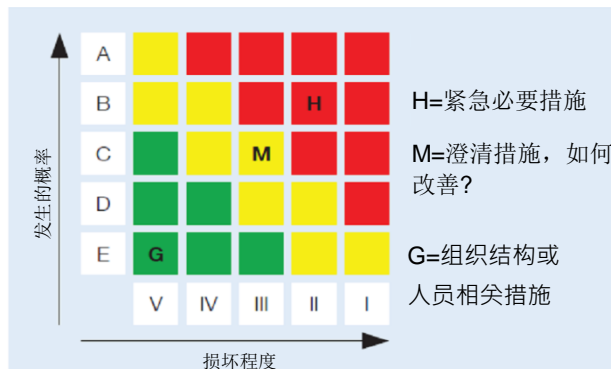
发生的概率

| A | | | | | |
|---|---|---|---|---|---|
| B | | | | H | |
| C | | | M | | |
| D | | | | | |
| E | G | | | | |
| | V | IV | III | II | I |

损坏程度

H=紧急必要措施

M=澄清措施，如何改善?

G=组织结构或人员相关措施